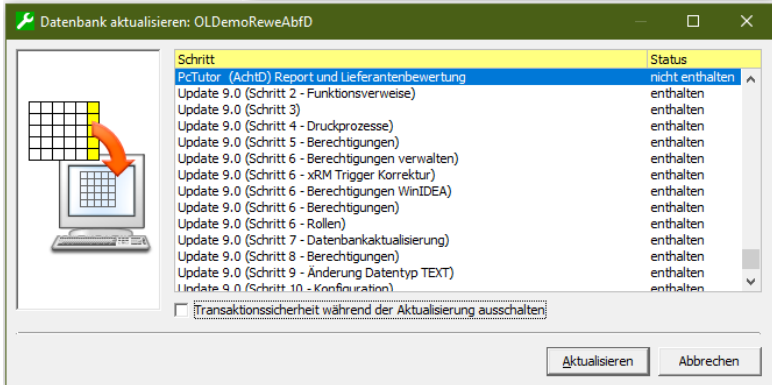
Datenbank aktualisieren: OLDemoReweAbfD

| Schritt | Status |
|---|---|
| PcTutor (AchtD) Report und Lieferantenbewertung | nicht enthalten |
| Update 9.0 (Schritt 2 - Funktionsverweise) | enthalten |
| Update 9.0 (Schritt 3) | enthalten |
| Update 9.0 (Schritt 4 - Druckprozesse) | enthalten |
| Update 9.0 (Schritt 5 - Berechtigungen) | enthalten |
| Update 9.0 (Schritt 6 - Berechtigungen verwalten) | enthalten |
| Update 9.0 (Schritt 6 - xRM Trigger Korrektur) | enthalten |
| Update 9.0 (Schritt 6 - Berechtigungen WinIDEA) | enthalten |
| Update 9.0 (Schritt 6 - Berechtigungen) | enthalten |
| Update 9.0 (Schritt 6 - Rollen) | enthalten |
| Update 9.0 (Schritt 7 - Datenbankaktualisierung) | enthalten |
| Update 9.0 (Schritt 8 - Berechtigungen) | enthalten |
| Update 9.0 (Schritt 9 - Änderung Datentyp TEXT) | enthalten |
| Update 9.0 (Schritt 10 - Konfiguration) | enthalten |

Transaktionssicherheit während der Aktualisierung ausschalten

Aktualisieren

Abbrechen